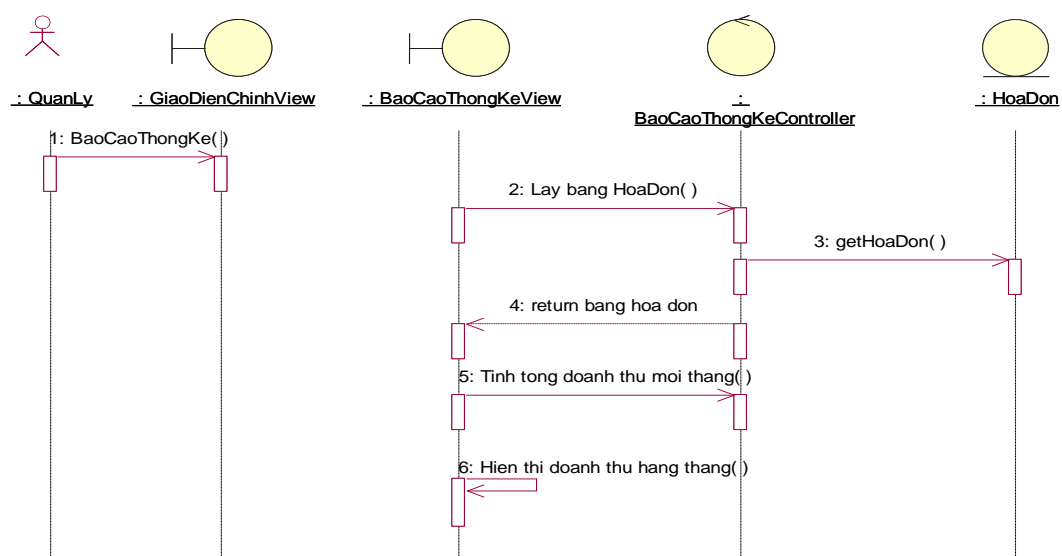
: QuanLy

: GiaoDienChinhView

: BaoCaoThongKeView

:
BaoCaoThongKeController

: HoaDon

1: BaoCaoThongKe( )

2: Lay bang HoaDon( )

3: getHoaDon( )

4: return bang hoa don

5: Tinh tong doanh thu moi thang( )

6: Hien thi doanh thu hang thang( )